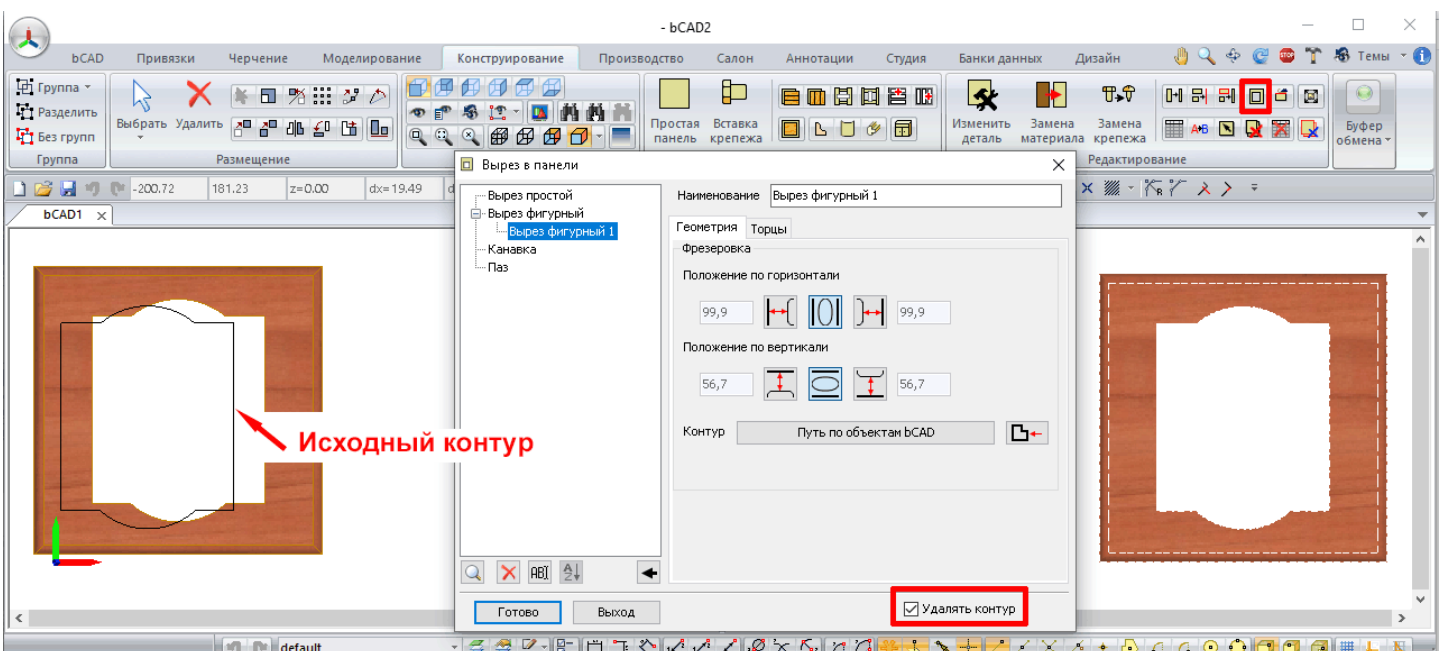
- bCAD2

bCAD Привязки Черчение Моделирование Конструирование Производство Салон Аннотации Студия Банки данных Дизайн Темы

Группа
Разделить
Без групп
Группа

Выбрать Удалить
Размещение

Простая панель
Вставка крепежа

Изменить деталь
Замена материала
Замена крепежа
Редактирование

Буфер обмена

-200.72 181.23 z=0.00 dx=19.49

bCAD1

Вырез в панели

Вырез простой
Вырез фигурный
Вырез фигурный 1
Канавка
Паз

Наименование Вырез фигурный 1

Геометрия Торцы

Фрезеровка

Положение по горизонтали

99,9 99,9

Положение по вертикали

56,7 56,7

Контур Путь по объектам bCAD

Готово Выход

Удалять контур

Исходный контур

default